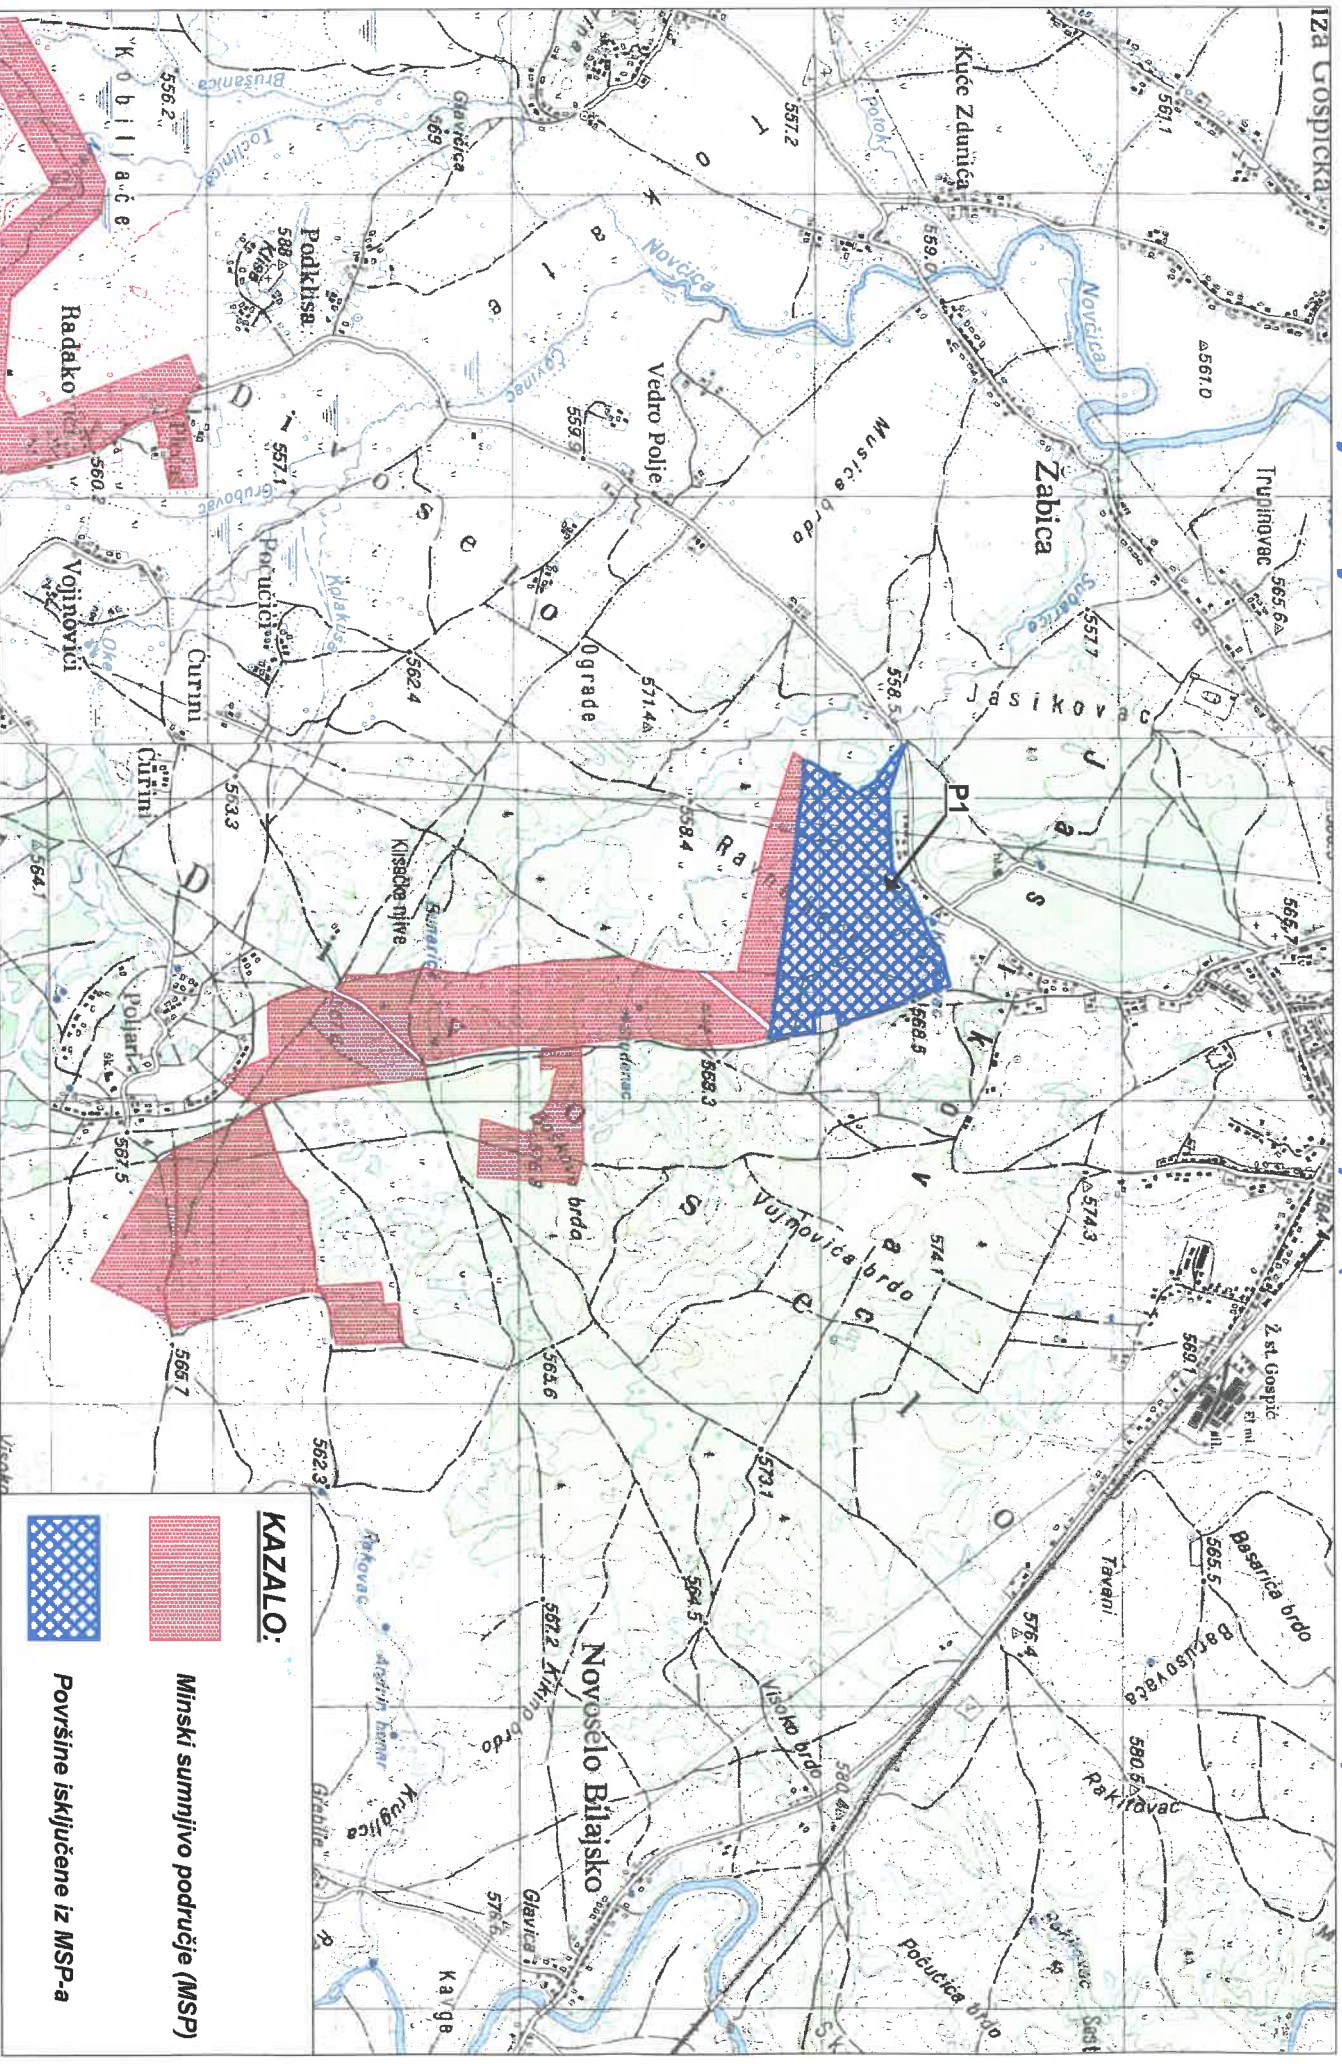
Iza Gospićka

Kuće Zdunića

561.1

557.2

Potok

559.0

Novčica

Novčica

561.0

Žabica

Trupinovac

565.6

Brušanica

Točilnica

Glavičica

569

Podkliša

588

Kliša

Vedro Polje

559.9

Mušića brdo

Kobiljače

556.2

Radakovići

560.2

557.1

Počučići

Kolakuša

Vojinovići

Oke

Ćurini

Ćurini

562.4

Ograde

571.4

Jasikovac

558.5

557.7

P1

563.3

558.4

Kliščke njive

564.1

Poljari

567.5

568.3

566.5

565.7

574.3

574.1

Vujnovića brdo

Studenac

brdo

563.6

565.7

562.3

573.1

569.1

Ž.st. Gospić

Basarića brdo

565.5

Tavani

Basarovača

576.4

564.5

567.2

Novoselo Bilajsko

Visoko brdo

580.5

Rakitovac

Počućića brdo

Glavica

Kange

Kruglica

Rakovac

KAZALO:

Minski sumnjivo područje (MSP)

Površine isključene iz MSP-a